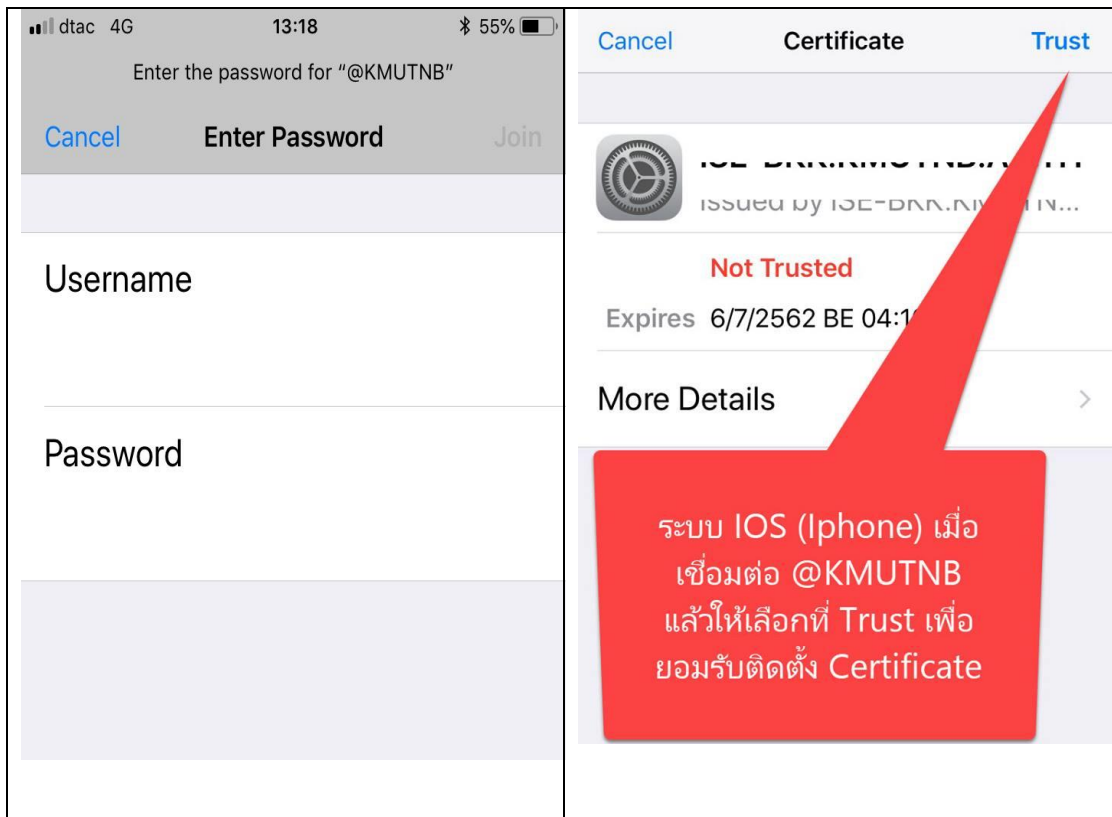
dtac 4G 13:18 55%

Enter the password for "@KMUTNB"

Cancel Enter Password Join

Username

Password

Cancel Certificate Trust

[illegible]
Issued by ISE-BKK.K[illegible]N...

Not Trusted

Expires 6/7/2562 BE 04:1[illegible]

More Details

ระบบ IOS (Iphone) เมื่อเชื่อมต่อ @KMUTNB แล้วให้เลือกที่ Trust เพื่อยอมรับติดตั้ง Certificate